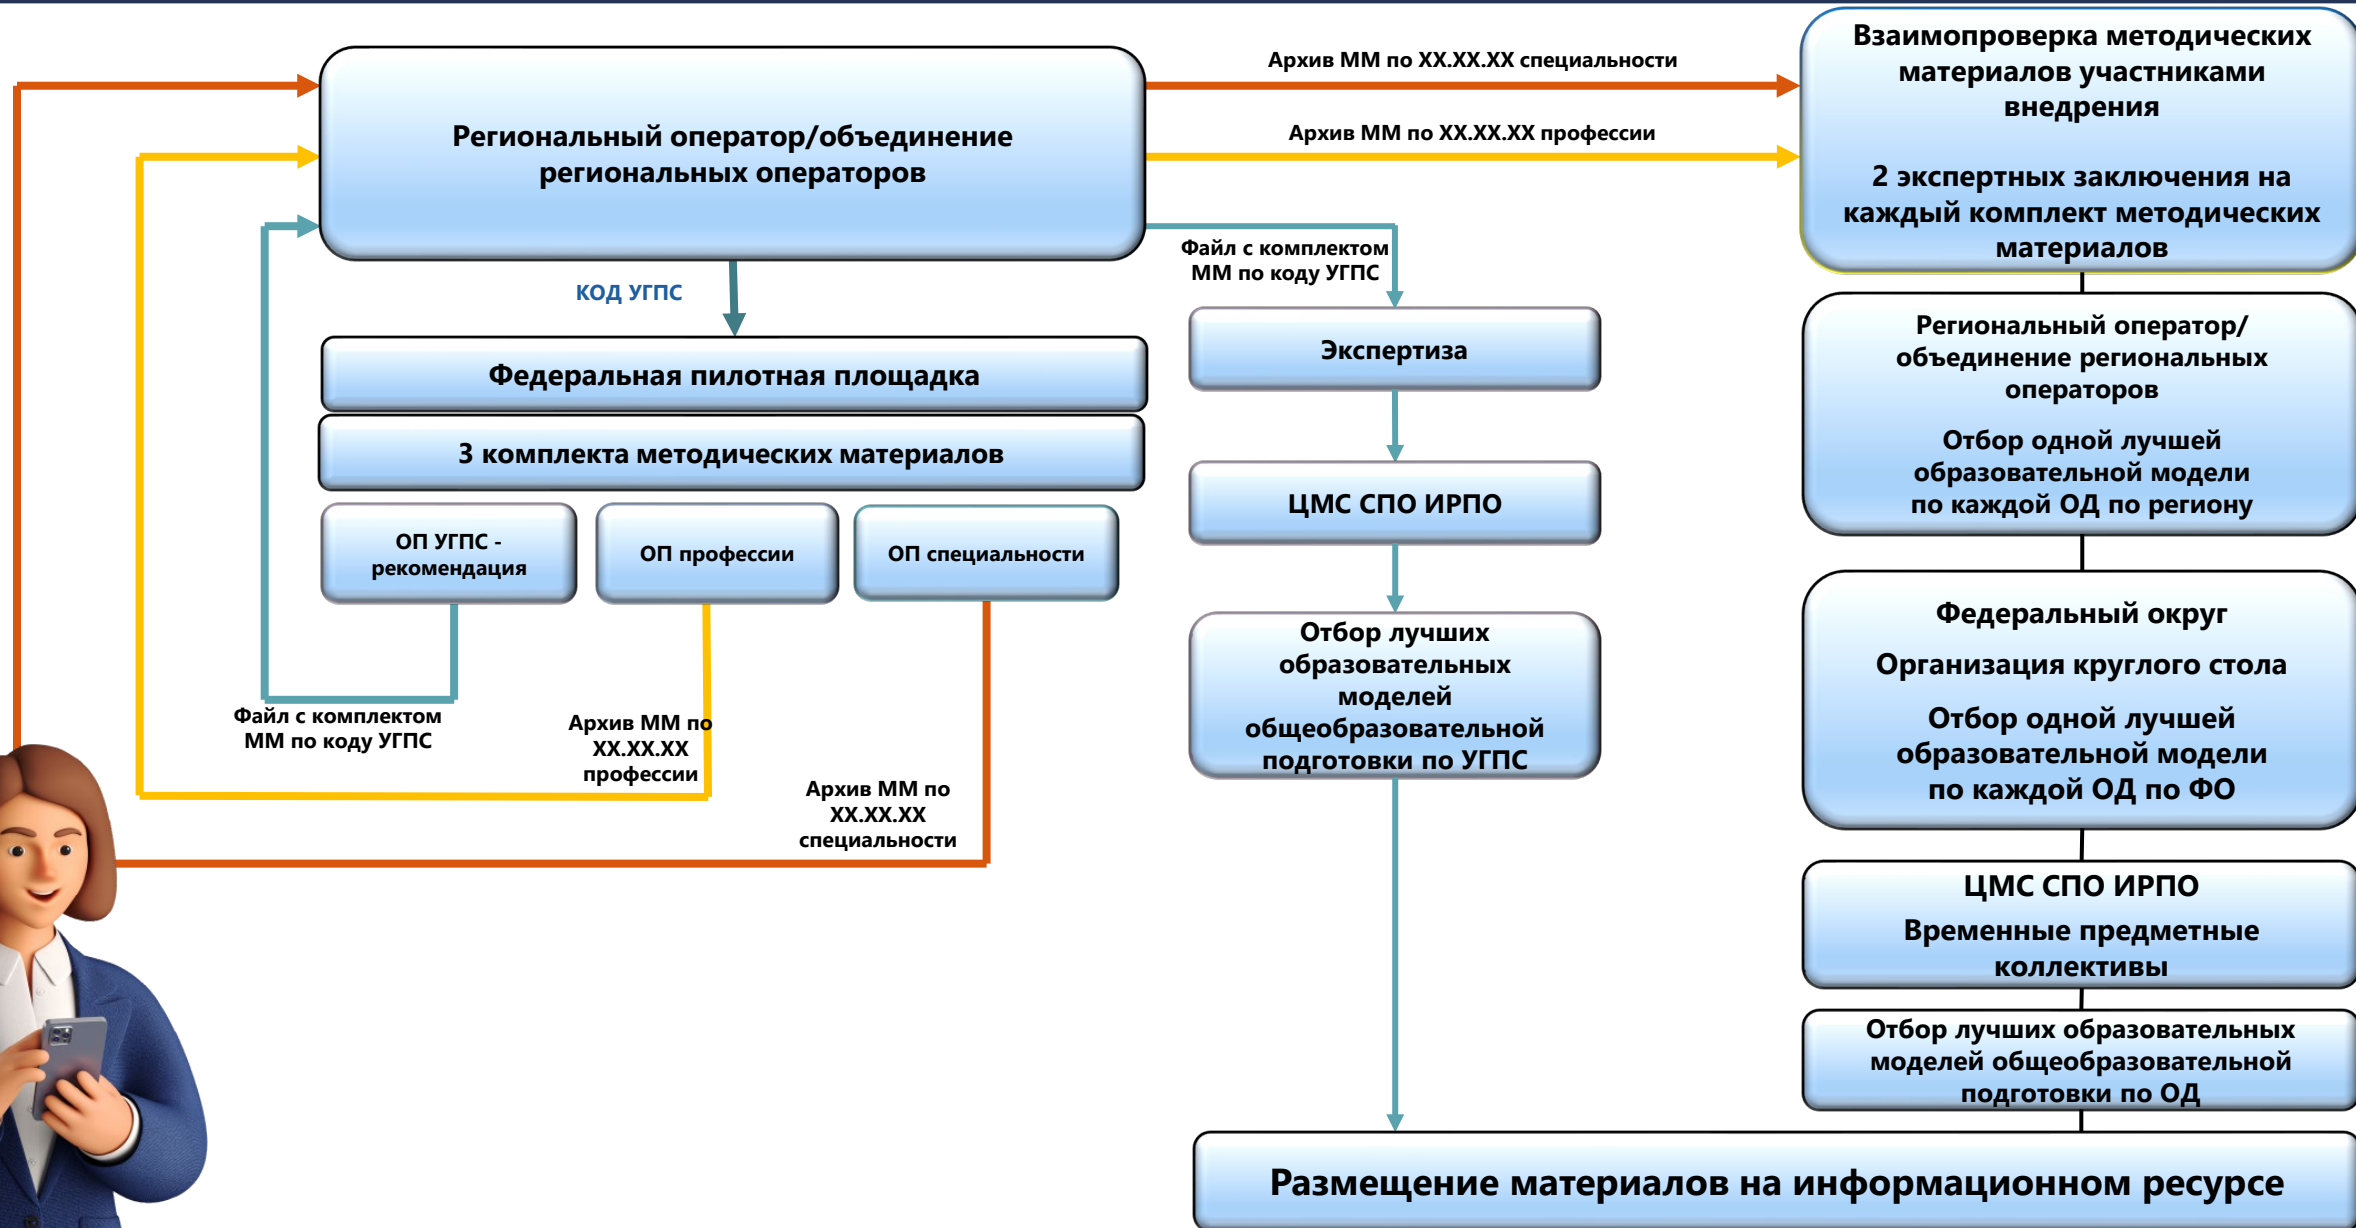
Региональный оператор/объединение региональных операторов

Архив ММ по XX.XX.XX специальности

Архив ММ по XX.XX.XX профессии

Взаимопроверка методических материалов участниками внедрения

2 экспертных заключения на каждый комплект методических материалов

КОД УГПС

Файл с комплектом ММ по коду УГПС

Федеральная пилотная площадка

3 комплекта методических материалов

ОП УГПС - рекомендация

ОП профессии

ОП специальности

Экспертиза

ЦМС СПО ИРПО

Отбор лучших образовательных моделей общеобразовательной подготовки по УГПС

Региональный оператор/ объединение региональных операторов

Отбор одной лучшей образовательной модели по каждой ОД по региону

Федеральный округ

Организация круглого стола

Отбор одной лучшей образовательной модели по каждой ОД по ФО

ЦМС СПО ИРПО

Временные предметные коллективы

Отбор лучших образовательных моделей общеобразовательной подготовки по ОД

Файл с комплектом ММ по коду УГПС

Архив ММ по XX.XX.XX профессии

Архив ММ по XX.XX.XX специальности

Размещение материалов на информационном ресурсе